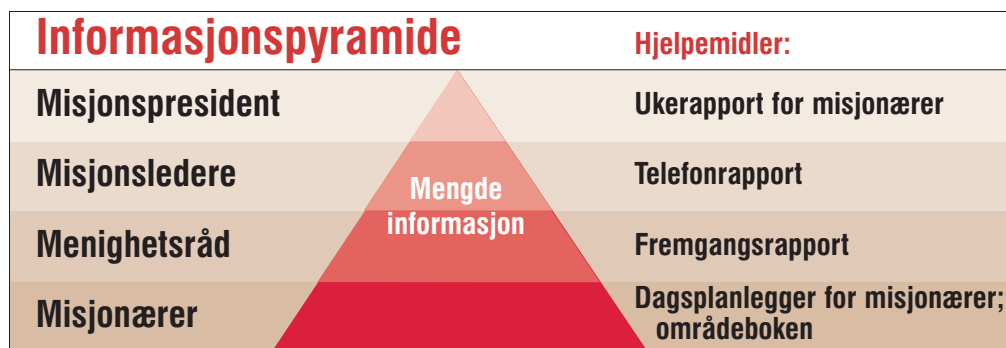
Informasjonspyramide

Hjelpemidler:

| | | |
|---|---|---|
| Misjonspresident | | Ukerapport for misjonærer |
| Misjonsledere | Mengde informasjon | Telefonrapport |
| Menighetsråd | | Fremgangsrapport |
| Misjonærer | | Dagsplanlegger for misjonærer; områdeboken |